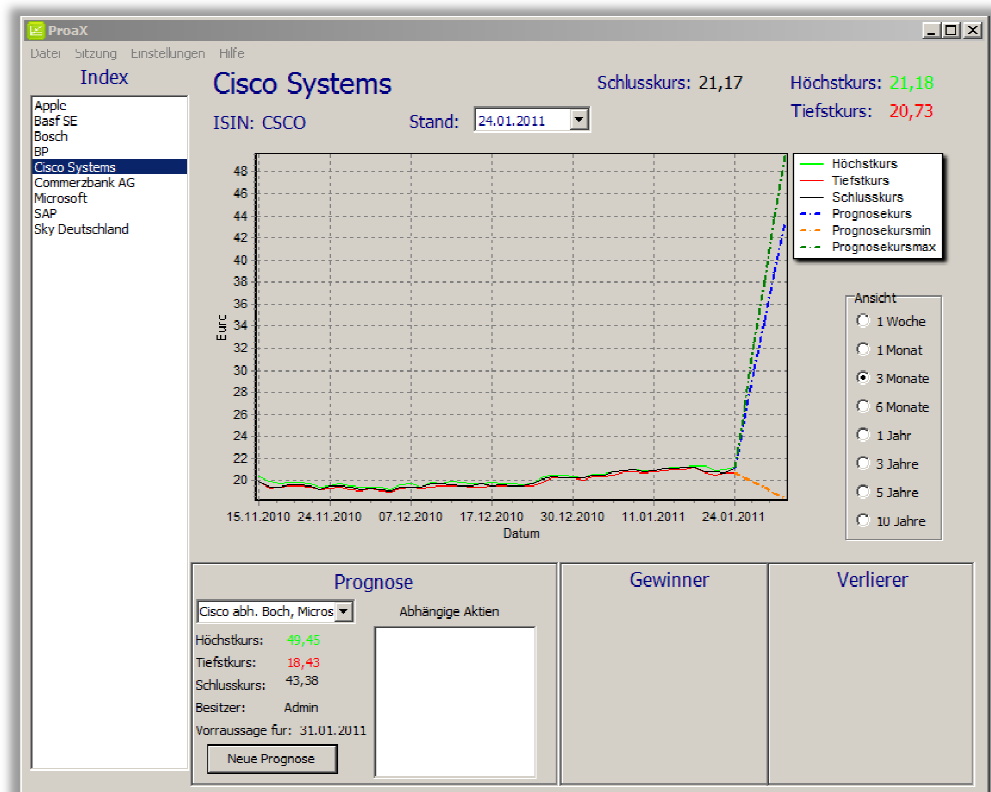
ProaX

Datei Sitzung Einstellungen Hilfe

Index

Apple
Basf SE
Bosch
BP
Cisco Systems
Commerzbank AG
Microsoft
SAP
Sky Deutschland

Cisco Systems

Schlusskurs: 21,17

Höchstkurs: 21,18

Tiefstkurs: 20,73

ISIN: CSCO

Stand: 24.01.2011

48
46
44
42
40
38
36
34
32
30
28
26
24
22
20

Euro

15.11.2010 24.11.2010 07.12.2010 17.12.2010 30.12.2010 11.01.2011 24.01.2011

Datum

Höchstkurs
Tiefstkurs
Schlusskurs
Prognosekurs
Prognosekursmin
Prognosekursmax

Ansicht
1 Woche
1 Monat
3 Monate
6 Monate
1 Jahr
3 Jahre
5 Jahre
10 Jahre

Prognose

Cisco abh. Boch, Micros

Abhängige Aktien

Höchstkurs: 49,45
Tiefstkurs: 18,43
Schlusskurs: 43,38
Besitzer: Admin
Vorraussage für: 31.01.2011

Neue Prognose

Gewinner

Verlierer